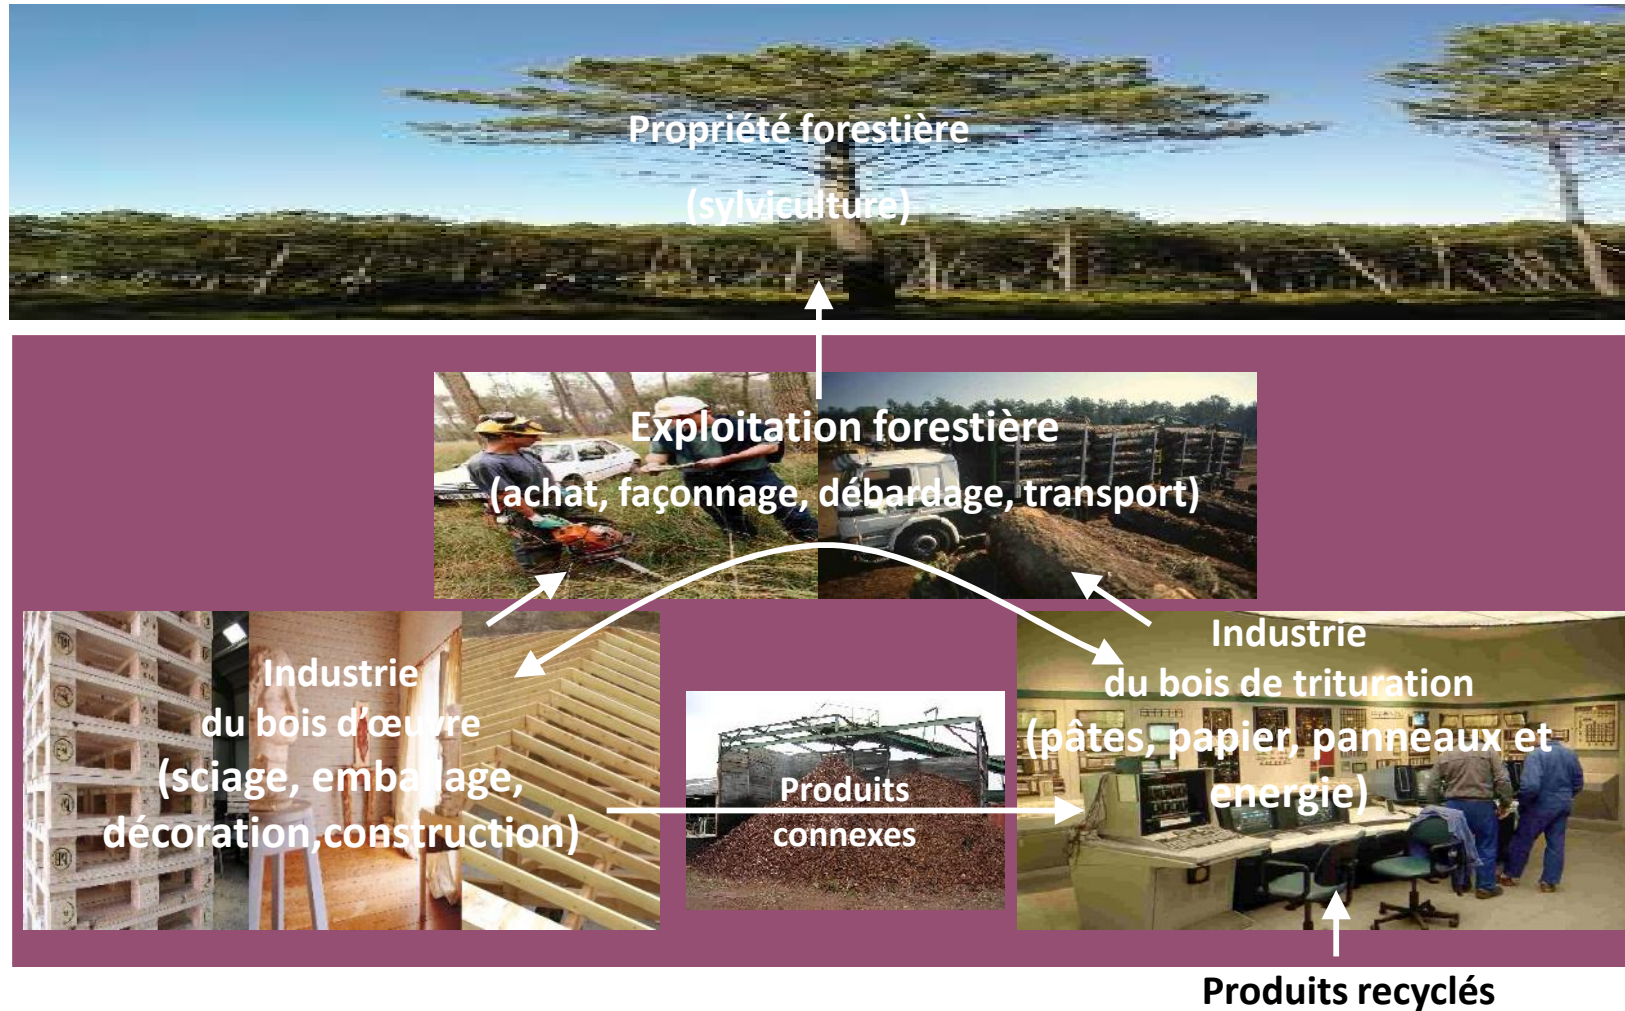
Propriété forestière

(sylviculture)

Exploitation forestière

(achat, façonnage, débardage, transport)

Industrie du bois d'œuvre (sciage, emballage, décoration,construction)

Produits connexes

Industrie du bois de trituration (pâtes, papier, panneaux et énergie)

Produits recyclés